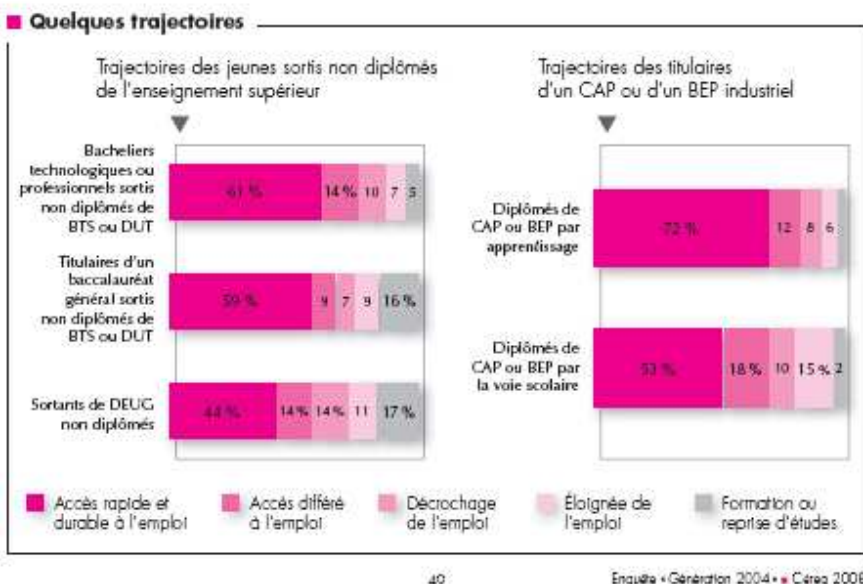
Quelques trajectoires

Trajectoires des jeunes sortis non diplômés de l'enseignement supérieur

| | | | | | |
|---|---|---|---|---|---|
| Bacheliers technologiques ou professionnels sortis non diplômés de BTS ou DUT | 61 % | 14 % | 10 | 7 | 5 |
| Titulaires d'un baccalauréat général sortis non diplômés de BTS ou DUT | 59 % | 9 | 7 | 9 | 16 % |
| Sortants de DEUG non diplômés | 44 % | 14 % | 14 % | 11 | 17 % |

Trajectoires des titulaires d'un CAP ou d'un BEP industriel

| | | | | | |
|---|---|---|---|---|---|
| Diplômés de CAP ou BEP par apprentissage | 72 % | 12 | 8 | 6 | |
| Diplômés de CAP ou BEP par la voie scolaire | 53 % | 18 % | 10 | 15 % | 2 |

Accès rapide et durable à l'emploi
Accès différé à l'emploi
Décrochage de l'emploi
Éloignée de l'emploi
Formation ou reprise d'études

40

Enquête • Génération 2004 • Céreq 200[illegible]